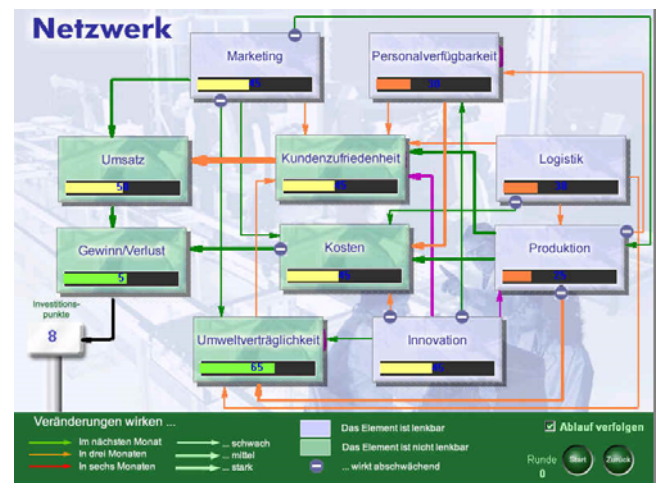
Netzwerk

Marketing
45

Personalverfügbarkeit
50

Umsatz
50

Kundenzufriedenheit
45

Logistik
30

Gewinn/Verlust
5

Kosten
45

Produktion
25

Investitionspunkte
8

Umweltverträglichkeit
65

Innovation
45

Veränderungen wirken ...
Im nächsten Monat
In drei Monaten
In sechs Monaten
... schwach
... mittel
... stark

Das Element ist lenkbar
Das Element ist nicht lenkbar
... wirkt abschwächend

Ablauf verfolgen
Runde
0
Start
Zurück